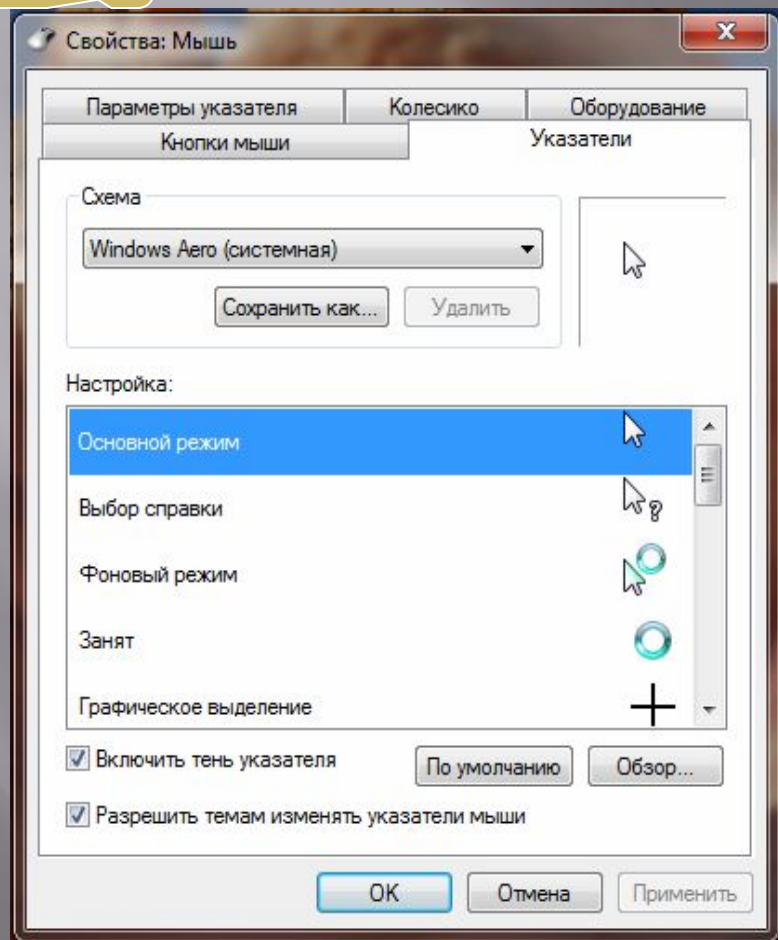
Свойства: Мышь

Параметры указателя
Колесико
Оборудование
Кнопки мыши
Указатели

Схема
Windows Aero (системная)
Сохранить как...
Удалить

Настройка:
Основной режим
Выбор справки
Фоновый режим
Занят
Графическое выделение

Включить тень указателя
По умолчанию
Обзор...
Разрешить темам изменять указатели мыши

OK
Отмена
Применить